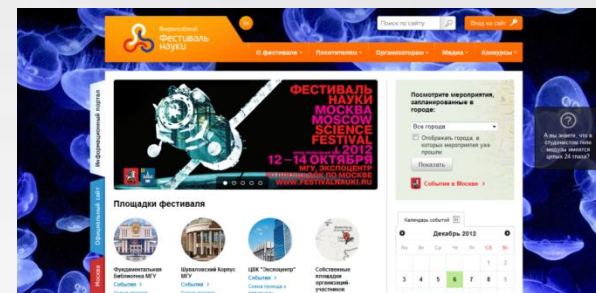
Всероссийский
Фестиваль науки

Поиск по сайту
Вход на сайт

О фестивале
Посетителям
Организаторам
Медиа
Контакты

Информационный портал
Официальный сайт
Москва

ФЕСТИВАЛЬ НАУКИ МОСКВА
MOSCOW SCIENCE FESTIVAL
2012
12 – 14 ОКТЯБРЯ
МГУ, ЭКСПОЦЕНТР
И ДРУГИЕ ПЛОЩАДКИ ПО МОСКВЕ
WWW.FESTIVALNAUKI.RU

Посмотрите мероприятия, запланированные в городе:
Все города
Отображать города, в которых мероприятия уже прошли
Показать
События в Москве

Площадки фестиваля

Фундаментальная Библиотека МГУ
События

Шуваловский Корпус МГУ
События

ЦВК "Экспоцентр"
События
Схема проезда

Собственные площадки организаций-участников

Календарь событий
Декабрь 2012
3 4 5 6 7 8 9

А вы знаете, что в студенистом теле медузы имеется целых 24 глаза?